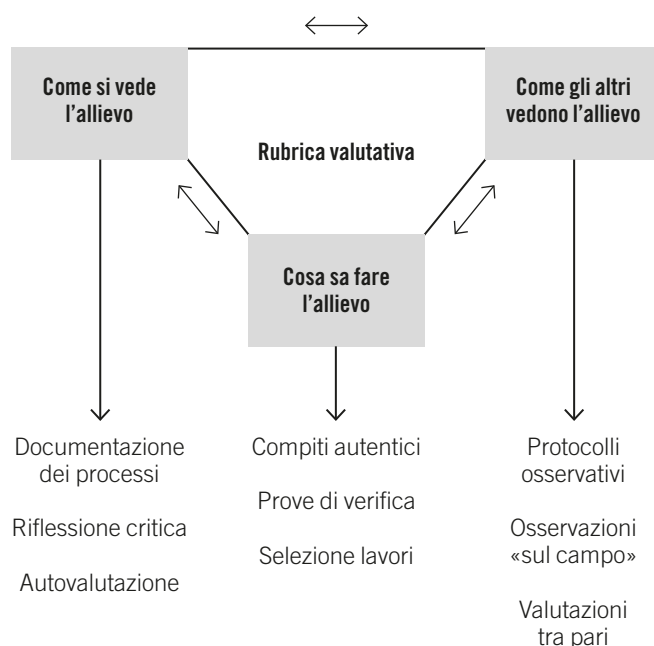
Come si vede l'allievo

Come gli altri vedono l'allievo

Rubrica valutativa

Cosa sa fare l'allievo

Documentazione dei processi

Riflessione critica

Autovalutazione

Compiti autentici

Prove di verifica

Selezione lavori

Protocolli osservativi

Osservazioni «sul campo»

Valutazioni tra pari